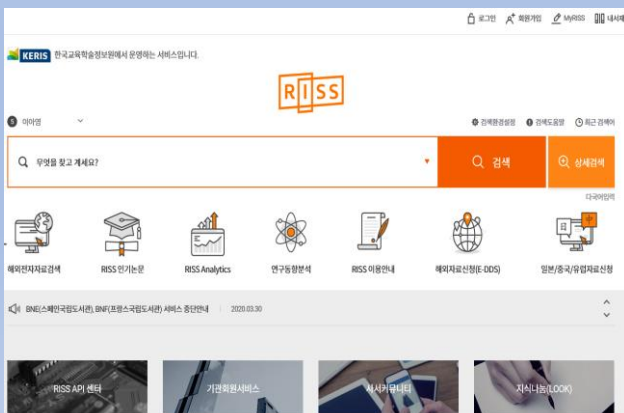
로그인 회원가입 MyRISS 내서재

KERIS 한국교육학술정보원에서 운영하는 서비스입니다.

RISS

이어명

검색환경설정 검색도움말 최근 검색어

무엇을 찾고 계세요?

검색

상세검색

다국어입력

해외전자자료검색

RISS 인기논문

RISS Analytics

연구동향분석

RISS 이용안내

해외자료신청(E-DDS)

일본/중국/유럽자료신청

BNE(스페인국립도서관), BNF(프랑스국립도서관) 서비스 중단안내 | 2020.03.30

RISS API 센터

기관회원서비스

서서커뮤니티

지식나눔(LOOK)